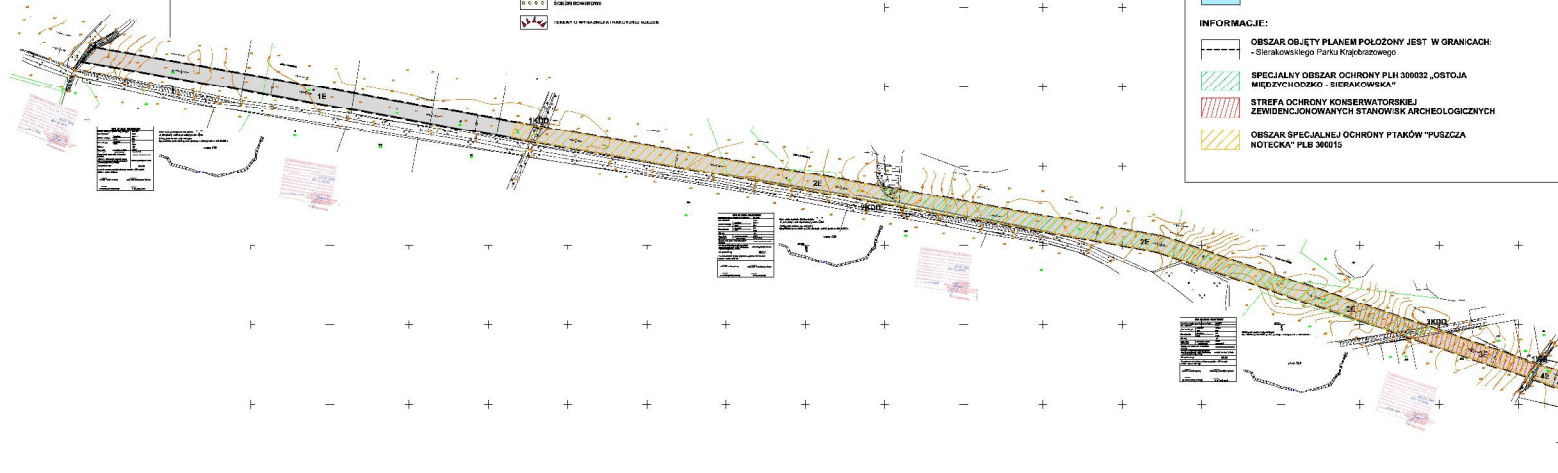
SZLAK ROWEROWY

TEREN O WYSOKIEJ NATURALNOŚCI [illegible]

INFORMACJE:

OBSZAR OBJĘTY PLANEM POŁOŻONY JEST W GRANICACH:
- Sierakowskiego Parku Krajobrazowego

SPECJALNY OBSZAR OCHRONY PLH 300032 „OSTOJA MIĘDZYCHODZKO - SIERAKOWSKA"

STREFA OCHRONY KONSERWATORSKIEJ ZEWIDENCJONOWANYCH STANOWISK ARCHEOLOGICZNYCH

OBSZAR SPECJALNEJ OCHRONY PTAKÓW "PUSZCZA NOTECKA" PLB 300015

1E

1KDD

2E

1KDD

2E

3E

1KDD

4E